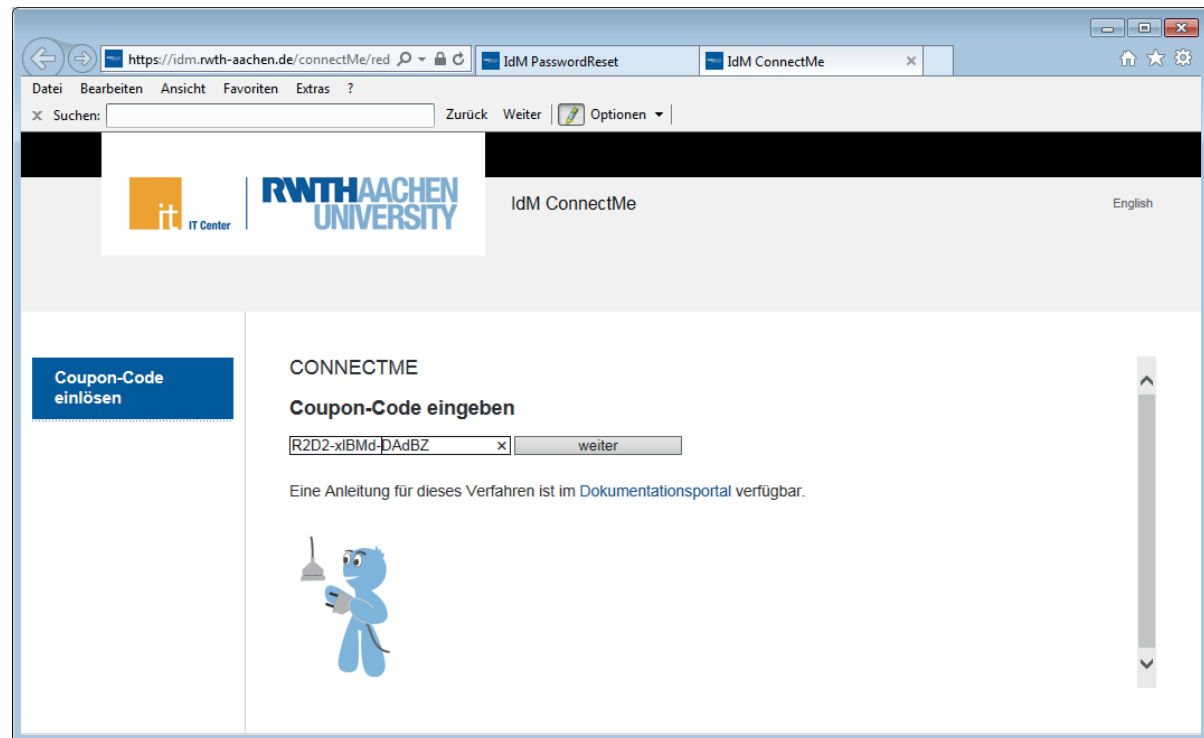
https://idm.rwth-aachen.de/connectMe/red

IdM PasswordReset

IdM ConnectMe

Datei Bearbeiten Ansicht Favoriten Extras ?

Suchen: Zurück Weiter Optionen

it IT Center

RWTHAACHEN UNIVERSITY

IdM ConnectMe

English

Coupon-Code einlösen

CONNECTME

Coupon-Code eingeben

R2D2-xlBMd-DAdBZ

weiter

Eine Anleitung für dieses Verfahren ist im Dokumentationsportal verfügbar.